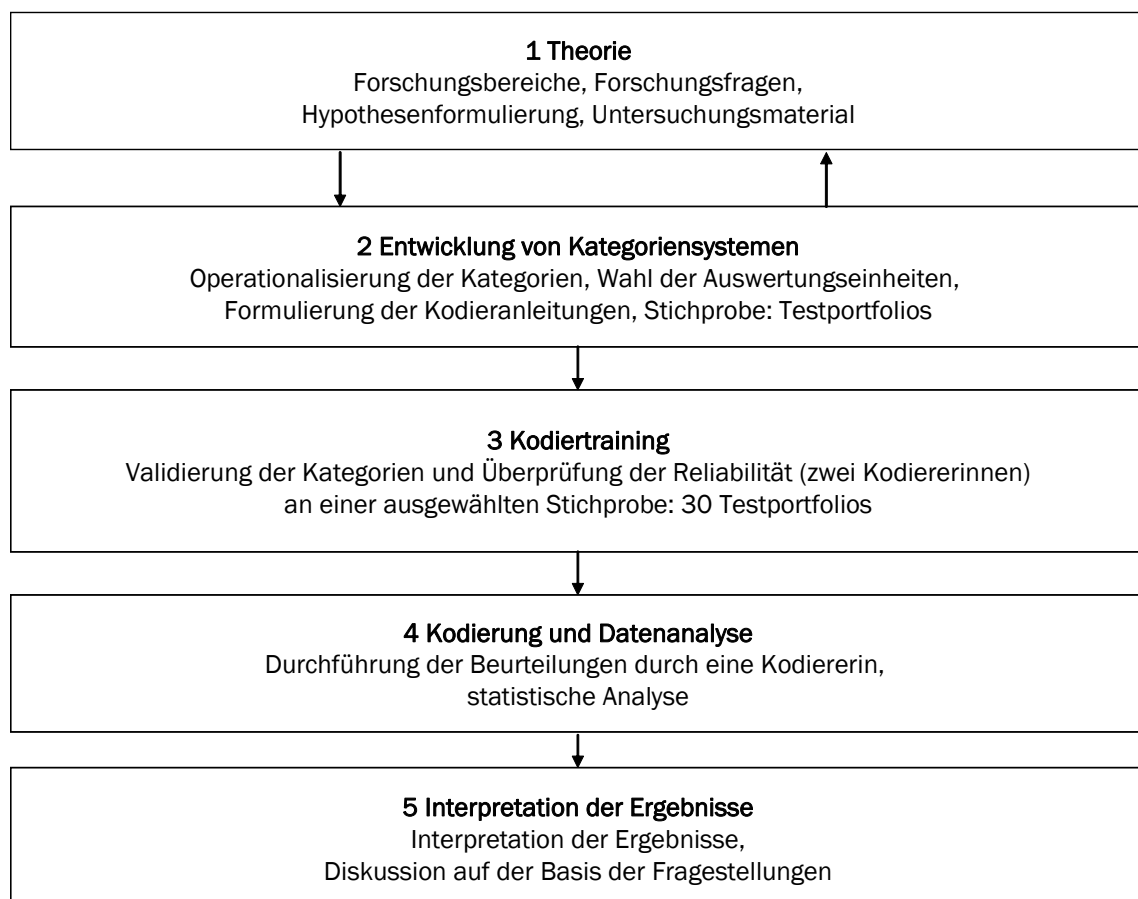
1 Theorie
Forschungsbereiche, Forschungsfragen, Hypothesenformulierung, Untersuchungsmaterial

2 Entwicklung von Kategoriensystemen
Operationalisierung der Kategorien, Wahl der Auswertungseinheiten, Formulierung der Kodieranleitungen, Stichprobe: Testportfolios

3 Kodiertraining
Validierung der Kategorien und Überprüfung der Reliabilität (zwei Kodiererinnen) an einer ausgewählten Stichprobe: 30 Testportfolios

4 Kodierung und Datenanalyse
Durchführung der Beurteilungen durch eine Kodiererin, statistische Analyse

5 Interpretation der Ergebnisse
Interpretation der Ergebnisse, Diskussion auf der Basis der Fragestellungen